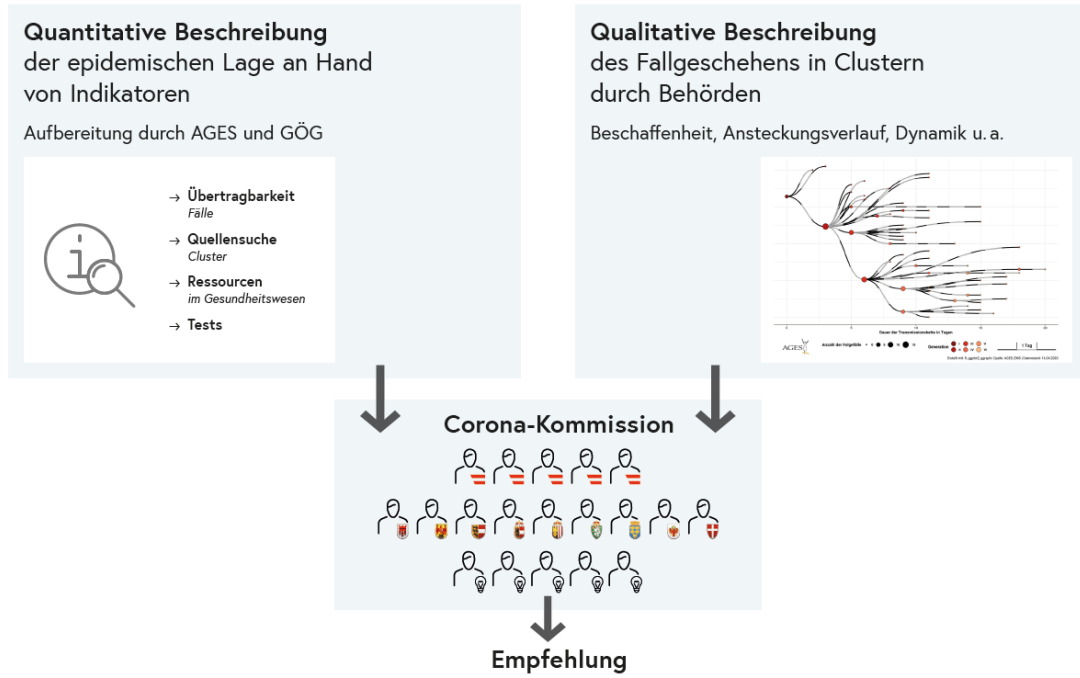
**Quantitative Beschreibung** der epidemischen Lage an Hand von Indikatoren

Aufbereitung durch AGES und GÖG

→ **Übertragbarkeit** *Fälle*

→ **Quellensuche** *Cluster*

→ **Ressourcen** *im Gesundheitswesen*

→ **Tests**

**Qualitative Beschreibung** des Fallgeschehens in Clustern durch Behörden

Beschaffenheit, Ansteckungsverlauf, Dynamik u. a.

Dauer der Transmissionskette in Tagen

AGES

Anzahl der Folgefälle

Generation

1 Tag

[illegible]

**Corona-Kommission**

**Empfehlung**